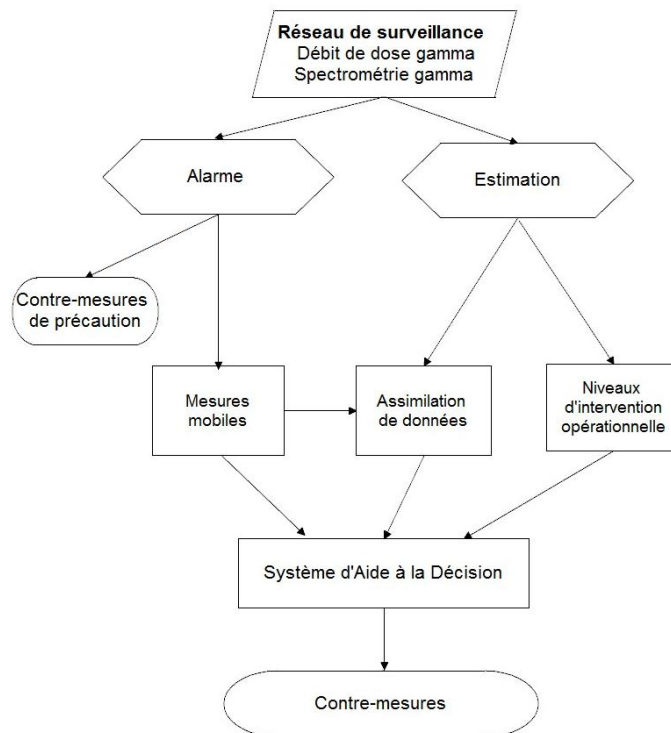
**Réseau de surveillance**
Débit de dose gamma
Spectrométrie gamma

Alarme

Estimation

Contre-mesures de précaution

Mesures mobiles

Assimilation de données

Niveaux d'intervention opérationnelle

Système d'Aide à la Décision

Contre-mesures